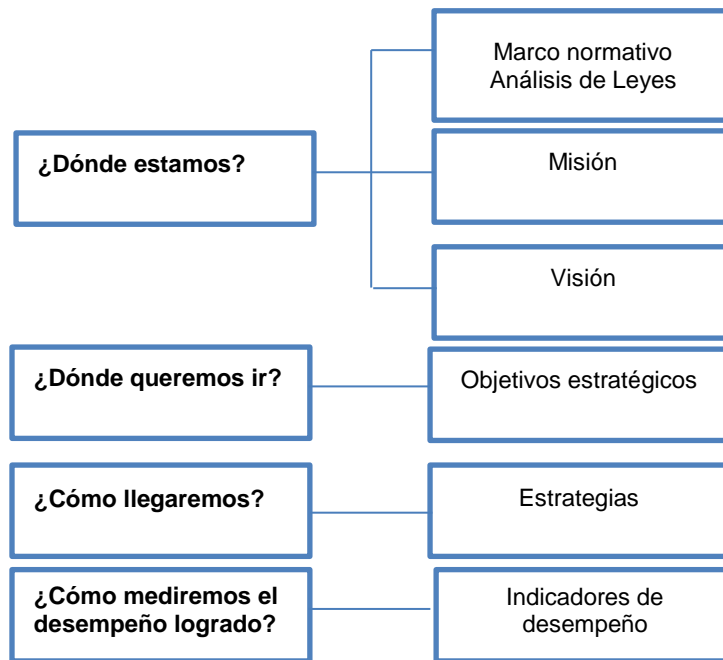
¿Dónde estamos?

Marco normativo
Análisis de Leyes

Misión

Visión

¿Dónde queremos ir?

Objetivos estratégicos

¿Cómo llegaremos?

Estrategias

¿Cómo mediremos el desempeño logrado?

Indicadores de desempeño